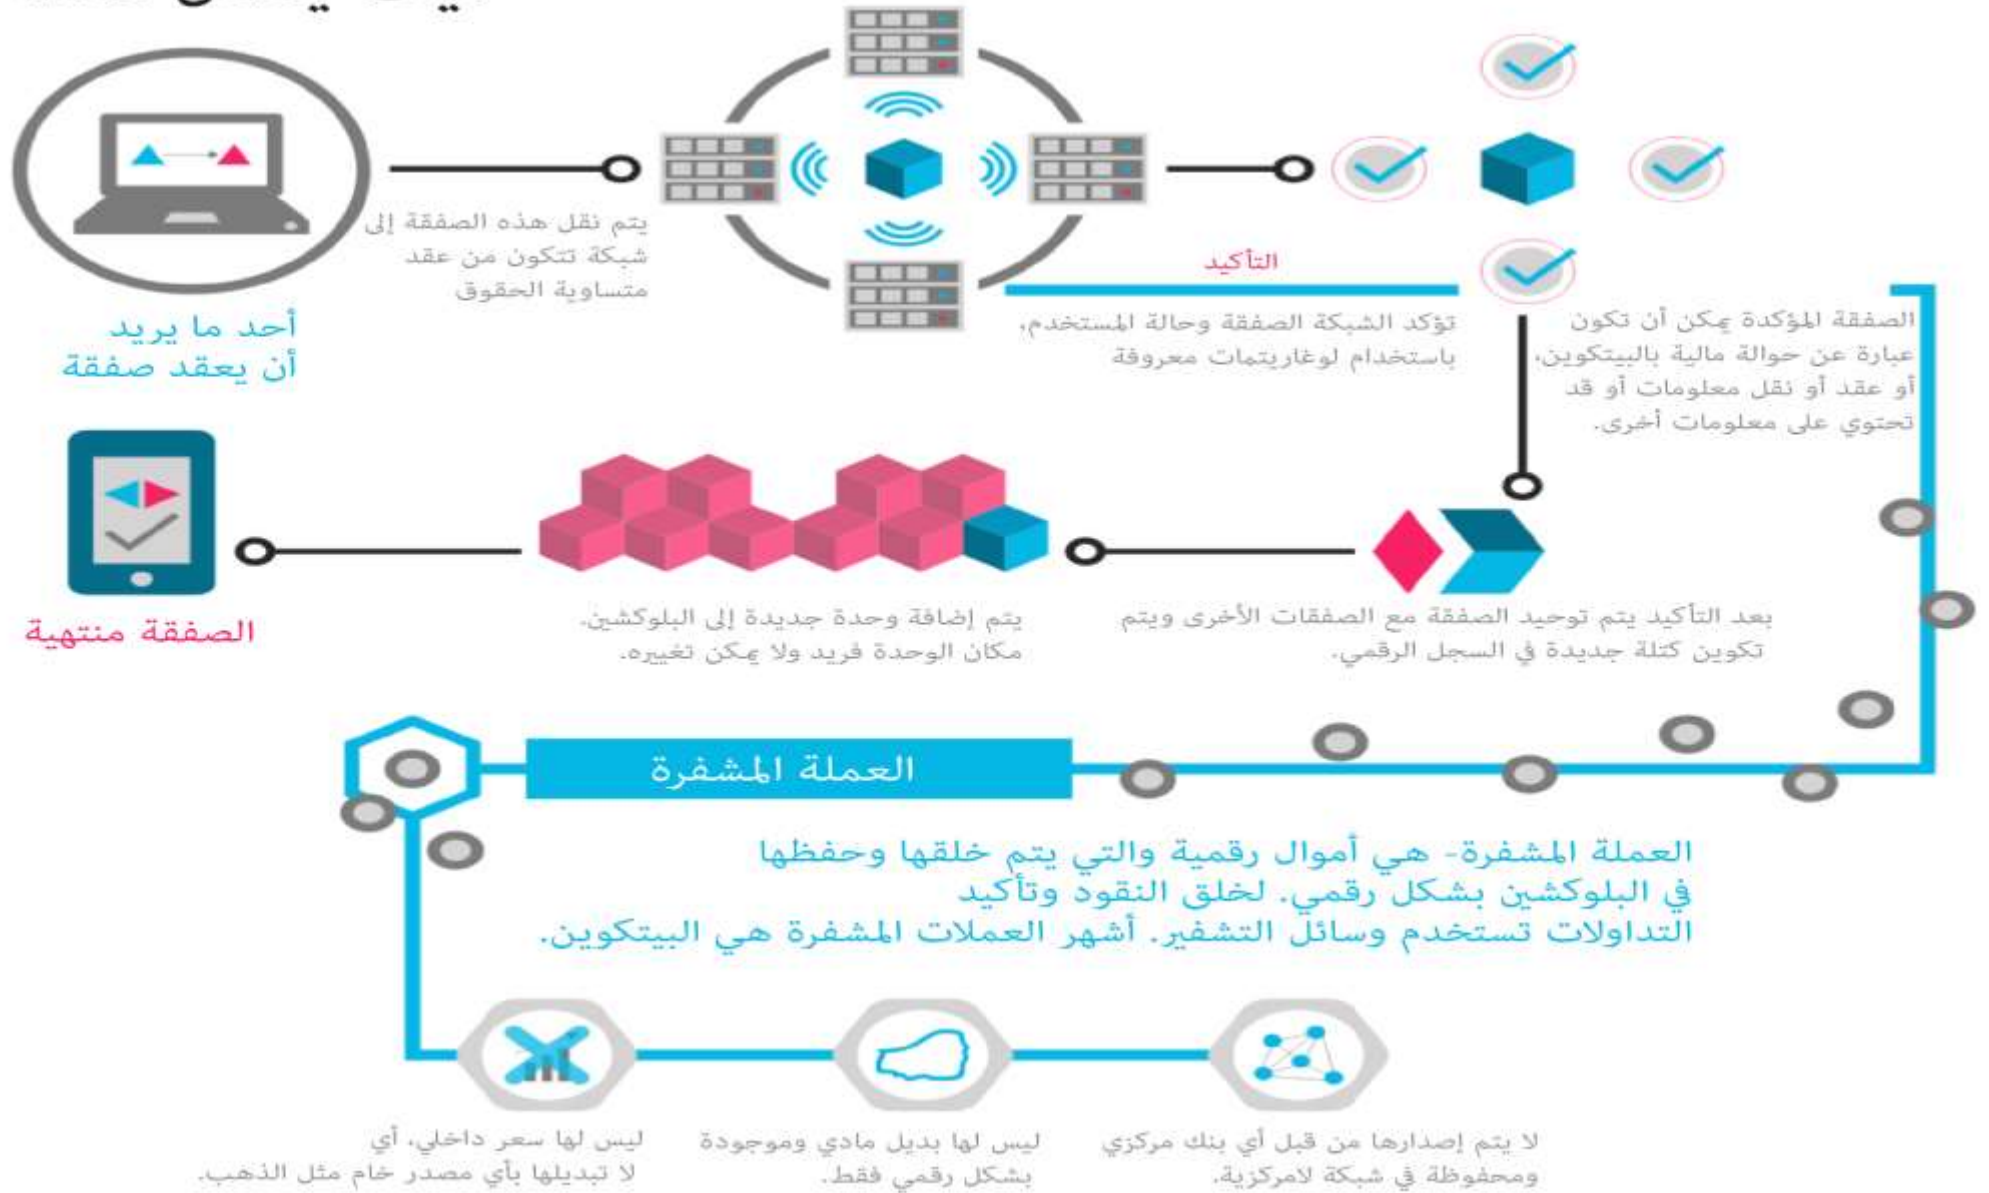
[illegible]

أحد ما يريد أن يعقد صفقة

يتم نقل هذه الصفقة إلى شبكة تتكون من عقد متساوية الحقوق

التأكيد

تؤكد الشبكة الصفقة وحالة المستخدم، باستخدام لوغاريتمات معروفة

الصفقة المؤكدة يمكن أن تكون عبارة عن حوالة مالية بالبيتكوين، أو عقد أو نقل معلومات أو قد تحتوي على معلومات أخرى.

الصفقة منتهية

يتم إضافة وحدة جديدة إلى البلوكشين. مكان الوحدة فريد ولا يمكن تغييره.

بعد التأكيد يتم توحيد الصفقة مع الصفقات الأخرى ويتم تكوين كتلة جديدة في السجل الرقمي.

العملة المشفرة

العملة المشفرة- هي أموال رقمية والتي يتم خلقها وحفظها في البلوكشين بشكل رقمي. لخلق النقود وتأكيد التداولات تستخدم وسائل التشفير. أشهر العملات المشفرة هي البيتكوين.

ليس لها سعر داخلي، أي لا تبديلها بأي مصدر خام مثل الذهب.

ليس لها بديل مادي وموجودة بشكل رقمي فقط.

لا يتم إصدارها من قبل أي بنك مركزي ومحفوظة في شبكة لامركزية.